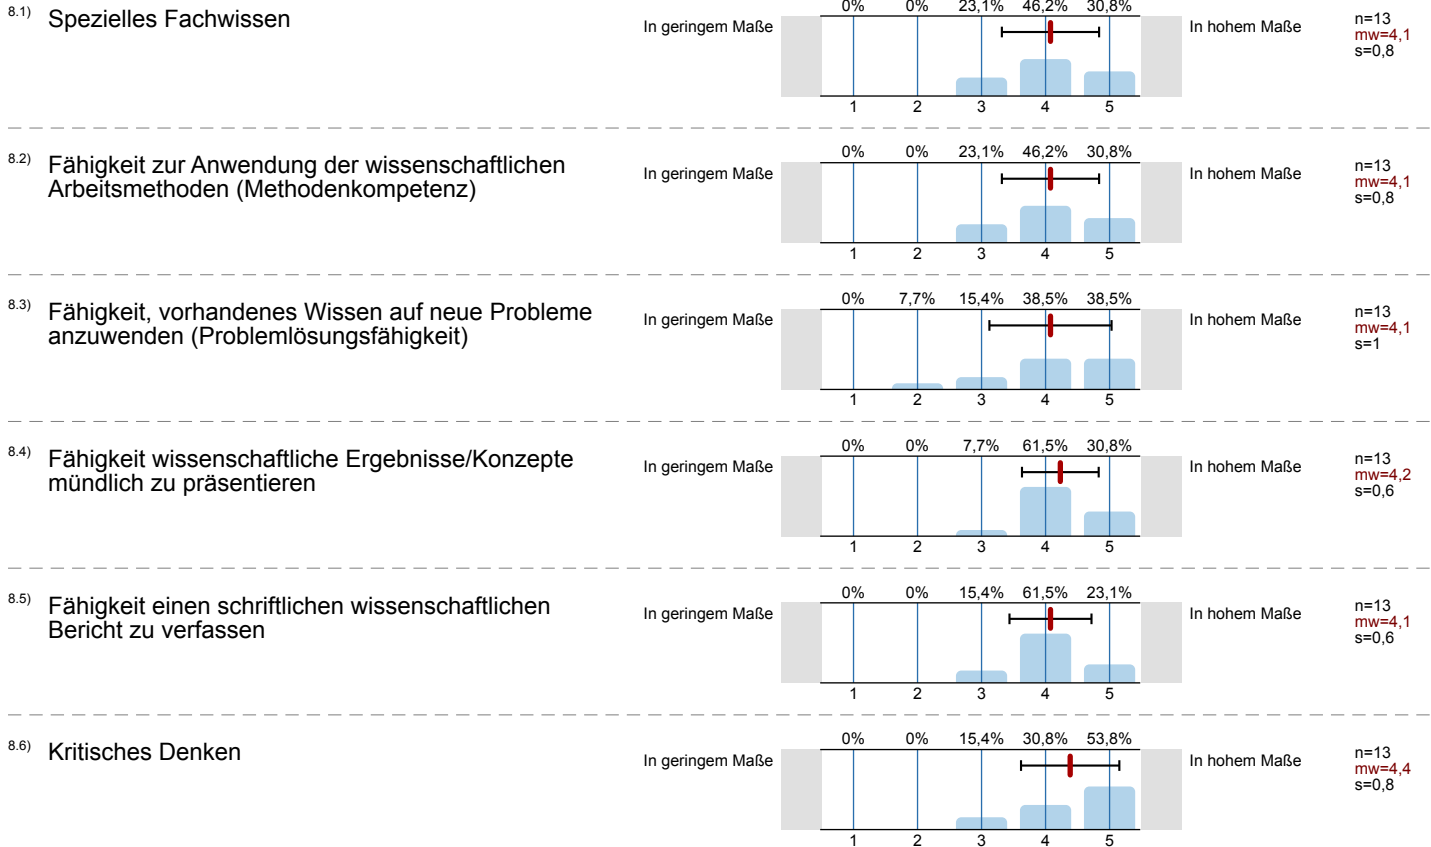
8.1) Spezielles Fachwissen

In geringem Maße

| 0% | 0% | 23,1% | 46,2% | 30,8% |
|---|---|---|---|---|
| 1 | 2 | 3 | 4 | 5 |

In hohem Maße

n=13
mw=4,1
s=0,8

8.2) Fähigkeit zur Anwendung der wissenschaftlichen Arbeitsmethoden (Methodenkompetenz)

In geringem Maße

| 0% | 0% | 23,1% | 46,2% | 30,8% |
|---|---|---|---|---|
| 1 | 2 | 3 | 4 | 5 |

In hohem Maße

n=13
mw=4,1
s=0,8

8.3) Fähigkeit, vorhandenes Wissen auf neue Probleme anzuwenden (Problemlösungsfähigkeit)

In geringem Maße

| 0% | 7,7% | 15,4% | 38,5% | 38,5% |
|---|---|---|---|---|
| 1 | 2 | 3 | 4 | 5 |

In hohem Maße

n=13
mw=4,1
s=1

8.4) Fähigkeit wissenschaftliche Ergebnisse/Konzepte mündlich zu präsentieren

In geringem Maße

| 0% | 0% | 7,7% | 61,5% | 30,8% |
|---|---|---|---|---|
| 1 | 2 | 3 | 4 | 5 |

In hohem Maße

n=13
mw=4,2
s=0,6

8.5) Fähigkeit einen schriftlichen wissenschaftlichen Bericht zu verfassen

In geringem Maße

| 0% | 0% | 15,4% | 61,5% | 23,1% |
|---|---|---|---|---|
| 1 | 2 | 3 | 4 | 5 |

In hohem Maße

n=13
mw=4,1
s=0,6

8.6) Kritisches Denken

In geringem Maße

| 0% | 0% | 15,4% | 30,8% | 53,8% |
|---|---|---|---|---|
| 1 | 2 | 3 | 4 | 5 |

In hohem Maße

n=13
mw=4,4
s=0,8